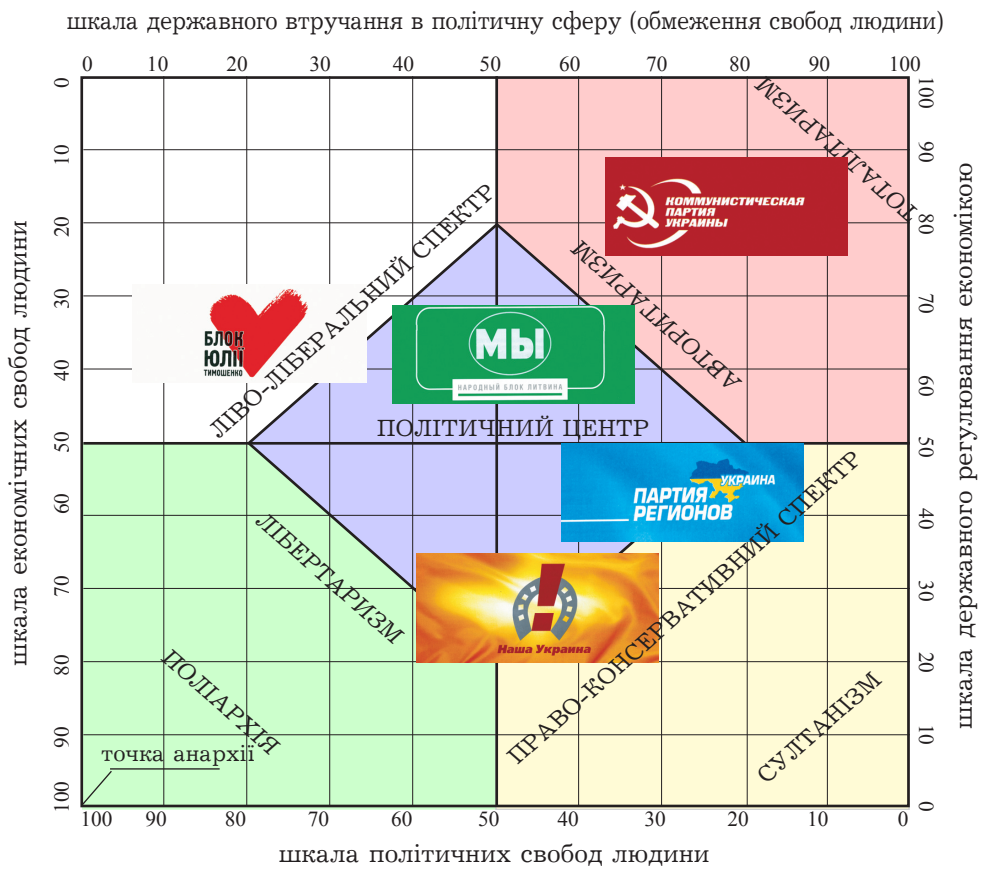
шкала державного втручання в політичну сферу (обмеження свобод людини)

0 10 20 30 40 50 60 70 80 90 100

шкала економічних свобод людини

0 10 20 30 40 50 60 70 80 90 100

шкала державного регулювання економікою

100 90 80 70 60 50 40 30 20 10 0

ТОТАЛІТАРИЗМ

КОММУНИСТИЧЕСКАЯ ПАРТИЯ УКРАИНЫ

ЛІВО-ЛІБЕРАЛЬНИЙ СПЕКТР

АВТОРИТАРИЗМ

БЛОК ЮЛІЇ ТИМОШЕНКО

МЫ

НАРОДНЫЙ БЛОК ЛИТВИНА

ПОЛІТИЧНИЙ ЦЕНТР

УКРАИНА ПАРТИЯ РЕГИОНОВ

ПРАВО-КОНСЕРВАТИВНИЙ СПЕКТР

ЛІБЕРТАРИЗМ

Наша Украина

ПОЛІАРХІЯ

СУЛТАНІЗМ

точка анархії

100 90 80 70 60 50 40 30 20 10 0

шкала політичних свобод людини